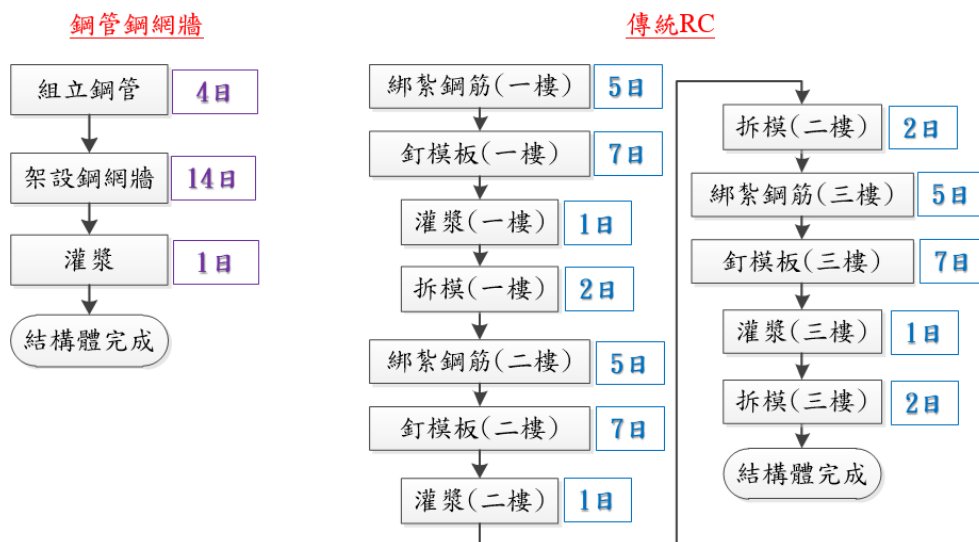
鋼管鋼網牆

組立鋼管 4日
架設鋼網牆 14日
灌漿 1日
結構體完成

傳統RC

綁紮鋼筋(一樓) 5日
釘模板(一樓) 7日
灌漿(一樓) 1日
拆模(一樓) 2日
綁紮鋼筋(二樓) 5日
釘模板(二樓) 7日
灌漿(二樓) 1日

拆模(二樓) 2日
綁紮鋼筋(三樓) 5日
釘模板(三樓) 7日
灌漿(三樓) 1日
拆模(三樓) 2日
結構體完成